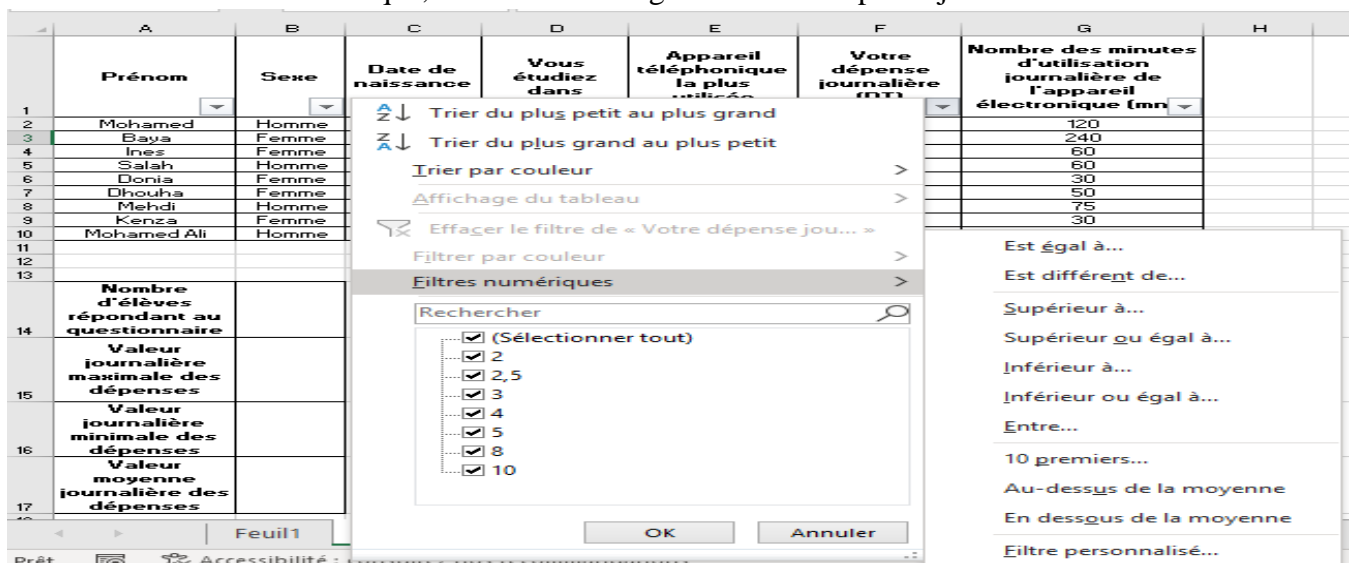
| | A | B | C | D | E | F | G | H |
|---|---|---|---|---|---|---|---|---|
| 1 | Prénom | Sexe | Date de naissance | Vous étudiez dans | Appareil téléphonique la plus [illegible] | Votre dépense journalière (DT) | Nombre des minutes d'utilisation journalière de l'appareil électronique (mn | |
| 2 | Mohamed | Homme | | | | | 120 | |
| 3 | Baya | Femme | | | | | 240 | |
| 4 | Ines | Femme | | | | | 60 | |
| 5 | Salah | Homme | | | | | 60 | |
| 6 | Donia | Femme | | | | | 30 | |
| 7 | Dhouha | Femme | | | | | 50 | |
| 8 | Mehdi | Homme | | | | | 75 | |
| 9 | Kenza | Femme | | | | | 30 | |
| 10 | Mohamed Ali | Homme | | | | | | |
| 11 | | | | | | | | |
| 12 | | | | | | | | |
| 13 | | | | | | | | |
| 14 | Nombre d'élèves répondant au questionnaire | | | | | | | |
| 15 | Valeur journalière maximale des dépenses | | | | | | | |
| 16 | Valeur journalière minimale des dépenses | | | | | | | |
| 17 | Valeur moyenne journalière des dépenses | | | | | | | |

Trier du plus petit au plus grand
Trier du plus grand au plus petit
Trier par couleur >
Affichage du tableau >
Effacer le filtre de « Votre dépense jou... »
Filtrer par couleur >
Filtres numériques >
Rechercher
(Sélectionner tout)
2
2,5
3
4
5
8
10
OK
Annuler

Est égal à...
Est différent de...
Supérieur à...
Supérieur ou égal à...
Inférieur à...
Inférieur ou égal à...
Entre...
10 premiers...
Au-dessus de la moyenne
En dessous de la moyenne
Filtre personnalisé...

Feuil1
Prêt
Accessibilité : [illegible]